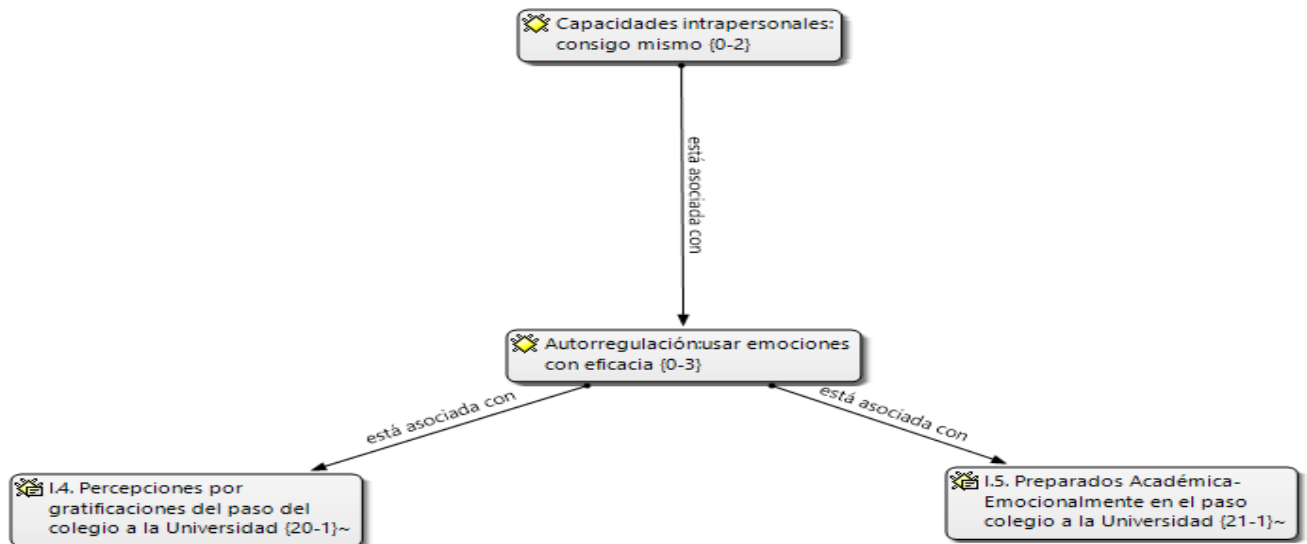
Capacidades intrapersonales: consigo mismo {0-2}

está asociada con

Autorregulación:usar emociones con eficacia {0-3}

está asociada con

está asociada con

I.4. Percepciones por gratificaciones del paso del colegio a la Universidad {20-1}~

I.5. Preparados Académica-Emocionalmente en el paso colegio a la Universidad {21-1}~